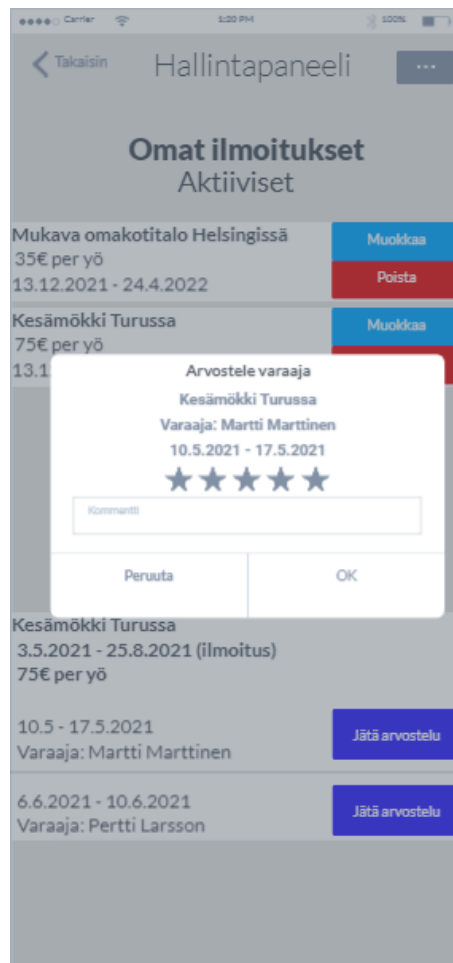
Carrier 1:20 PM 100%

Takaisin Hallintapaneeli ...

Omat ilmoitukset
Aktiiviset

Mukava omakotitalo Helsingissä
35€ per yö
13.12.2021 - 24.4.2022

Muokkaa
Poista

Kesämökki Turussa
75€ per yö
13.1

Muokkaa

Arvostele varaaja
Kesämökki Turussa
Varaaja: Martti Marttinen
10.5.2021 - 17.5.2021

Kommentti

Peruuta OK

Kesämökki Turussa
3.5.2021 - 25.8.2021 (ilmoitus)
75€ per yö

10.5 - 17.5.2021
Varaaja: Martti Marttinen

Jätä arvostelu

6.6.2021 - 10.6.2021
Varaaja: Pertti Larsson

Jätä arvostelu